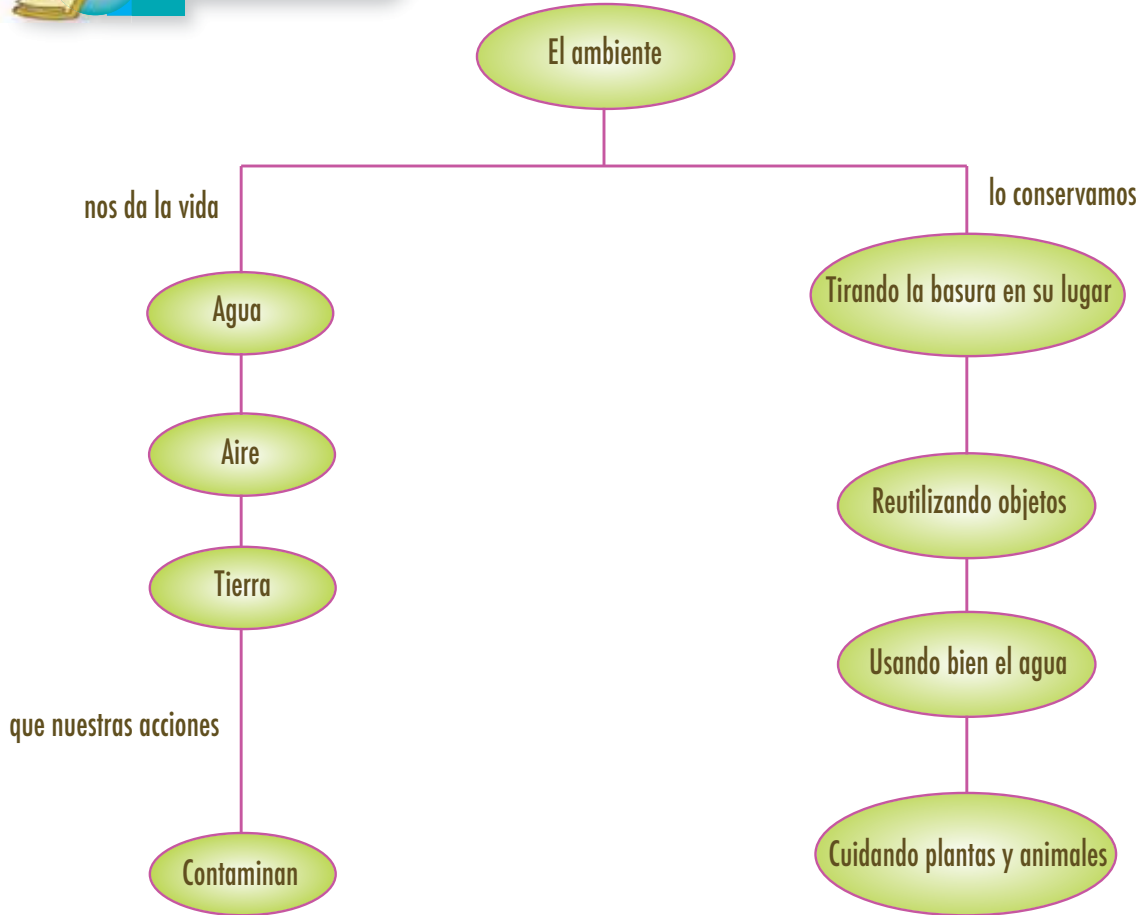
El ambiente

nos da la vida

lo conservamos

Agua

Aire

Tierra

que nuestras acciones

Contaminan

Tirando la basura en su lugar

Reutilizando objetos

Usando bien el agua

Cuidando plantas y animales